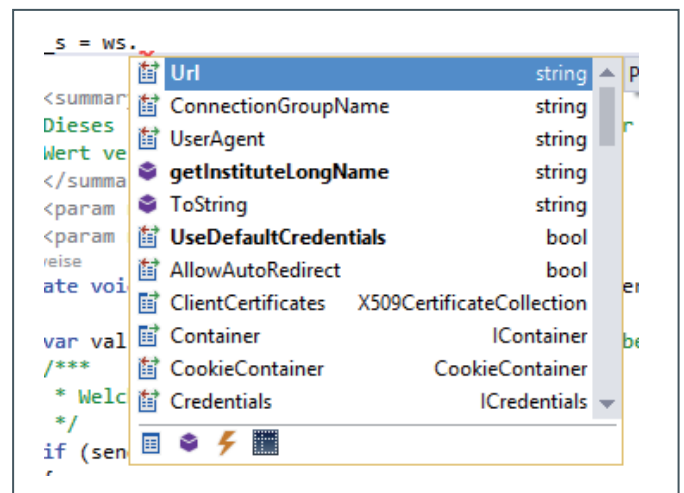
_s = ws.

<summar
Dieses
Wert ve
</summa
<param
<param
veise
ate voi

var val
/***
 * Welc
 */
if (sen

| | |
|---|---|
| Url | string |
| ConnectionGroupName | string |
| UserAgent | string |
| getInstituteLongName | string |
| ToString | string |
| UseDefaultCredentials | bool |
| AllowAutoRedirect | bool |
| ClientCertificates | X509CertificateCollection |
| Container | IContainer |
| CookieContainer | CookieContainer |
| Credentials | ICredentials |

P
r
er
be